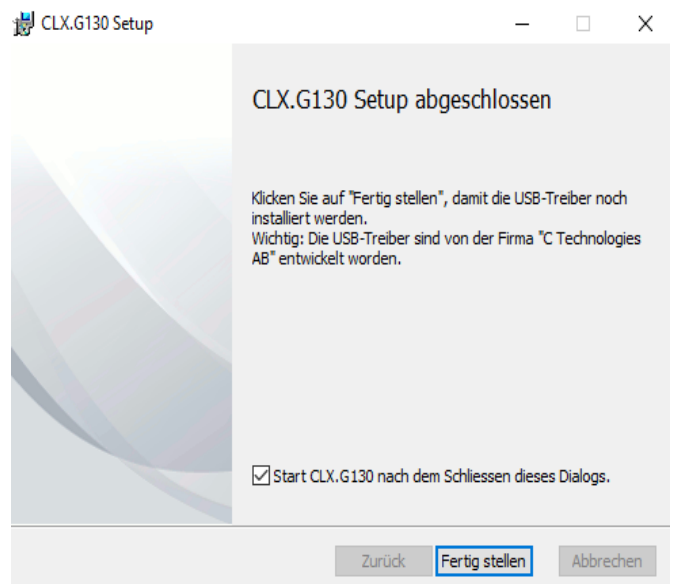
CLX.G130 Setup

CLX.G130 Setup abgeschlossen

Klicken Sie auf "Fertig stellen", damit die USB-Treiber noch installiert werden.
Wichtig: Die USB-Treiber sind von der Firma "C Technologies AB" entwickelt worden.

☑ Start CLX.G130 nach dem Schliessen dieses Dialogs.

Zurück | Fertig stellen | Abbrechen